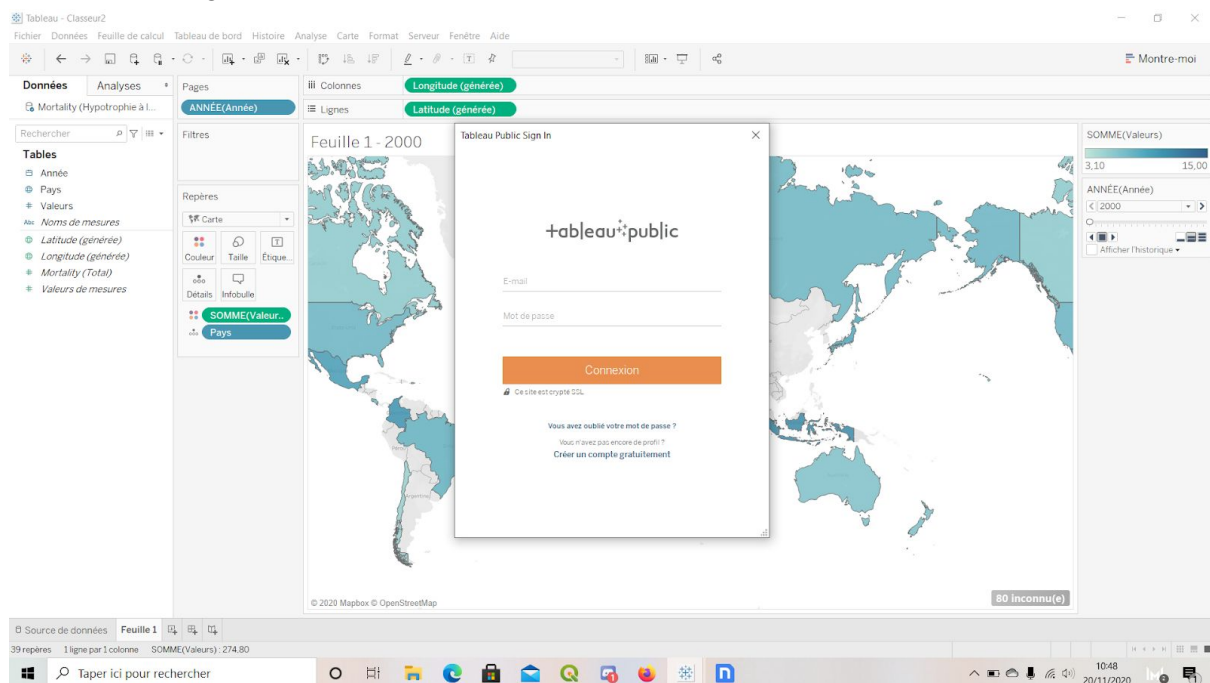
Tableau - Classeur2

Fichier Données Feuille de calcul Tableau de bord Histoire Analyse Carte Format Serveur Fenêtre Aide

Montre-moi

Données Analyses

Mortality (Hypotrophie à l...

Rechercher

Tables

Année

Pays

Valeurs

Noms de mesures

Latitude (générée)

Longitude (générée)

Mortality (Total)

Valeurs de mesures

Pages

ANNÉE(Année)

Filtres

Repères

Carte

Couleur Taille Étique...

Détails Infobulle

SOMME(Valeur...

Pays

Colonnes Longitude (générée)

Lignes Latitude (générée)

Feuille 1 - 2000

Tableau Public Sign In

+ableau+public

E-mail

Mot de passe

Connexion

Ce site est crypté SSL

Vous avez oublié votre mot de passe ?

Vous n'avez pas encore de profil ?

Créer un compte gratuitement

© 2020 Mapbox © OpenStreetMap

80 inconnu(e)

SOMME(Valeurs)

3,10 15,00

ANNÉE(Année)

2000

Afficher l'historique

Source de données Feuille 1

39 repères 1 ligne par 1 colonne SOMME(Valeurs) : 274,80

Taper ici pour rechercher

10:48
20/11/2020